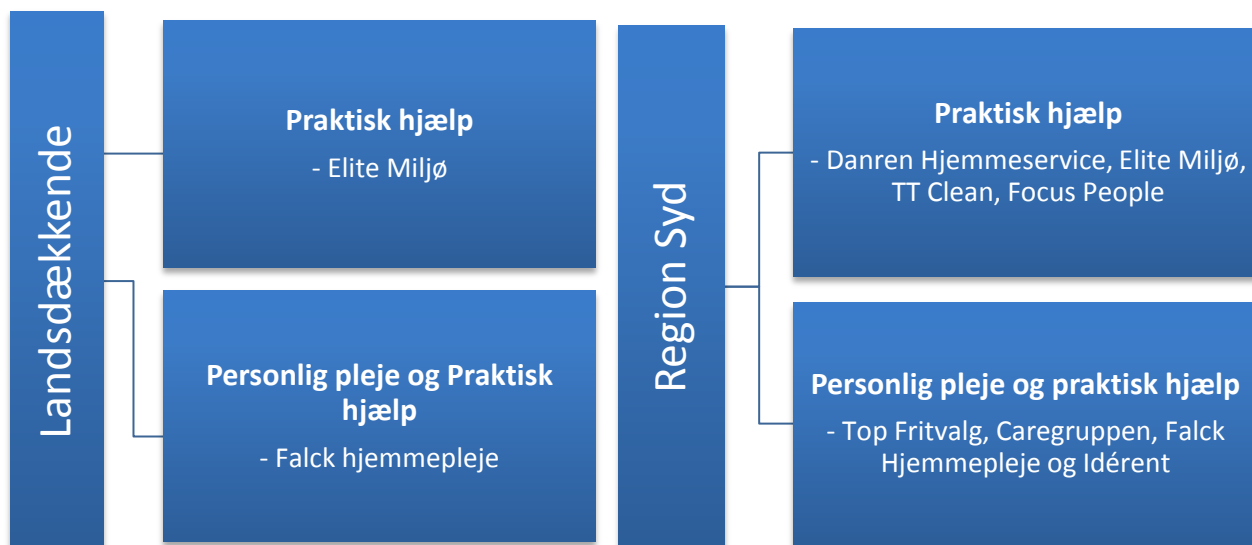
Landsdækkende

Praktisk hjælp
- Elite Miljø

Personlig pleje og Praktisk hjælp
- Falck hjemmepleje

Region Syd

Praktisk hjælp
- Danren Hjemmeservice, Elite Miljø, TT Clean, Focus People

Personlig pleje og praktisk hjælp
- Top Fritvalg, Caregruppen, Falck Hjemmepleje og Idérent